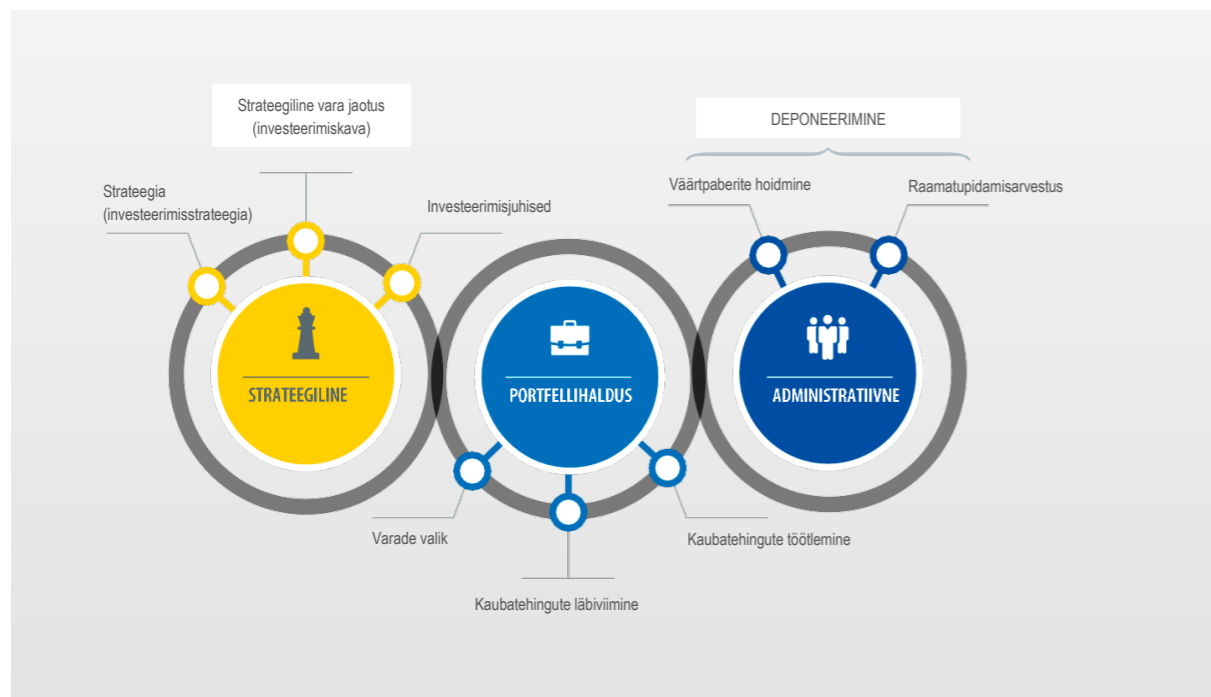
Strateegiline vara jaotus
(investeerimiskava)

Strateegia
(investeerimisstrateegia)

Investeerimisjuhised

STRATEEGILINE

DEPONEERIMINE

Väärtpaberite hoidmine

Raamatupidamisarvestus

PORTFELLIHALDUS

ADMINISTRATIIVNE

Varade valik

Kaubatehingute töötlemine

Kaubatehingute läbiviimine